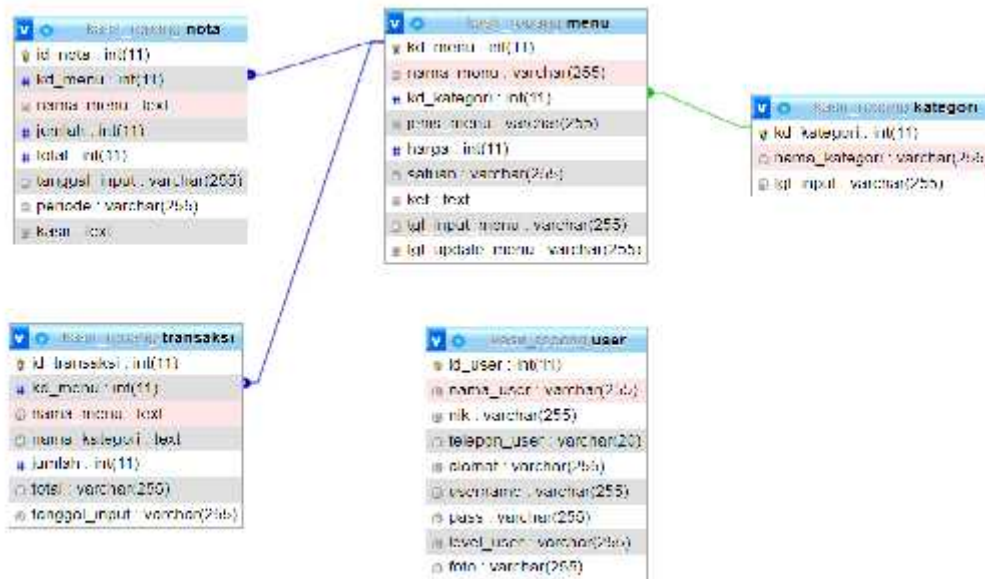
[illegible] nota
id_nota : int(11)
kd_menu : int(11)
nama_menu : text
jumlah : int(11)
total : int(11)
tanggal_input : varchar(255)
periode : varchar(255)
kasir : text

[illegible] menu
kd_menu : int(11)
nama_menu : varchar(255)
kd_kategori : int(11)
jenis_menu : varchar(255)
harga : int(11)
satuan : varchar(255)
ket : text
tgl_input_menu : varchar(255)
tgl_update_menu : varchar(255)

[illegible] kategori
kd_kategori : int(11)
nama_kategori : varchar(255
tgl_input : varchar(255)

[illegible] transaksi
id_transaksi : int(11)
kd_menu : int(11)
nama_menu : text
nama_kategori : text
jumlah : int(11)
total : varchar(255)
tanggal_input : varchar(255)

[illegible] user
id_user : int(11)
nama_user : varchar(255)
nik : varchar(255)
telepon_user : varchar(20)
alamat : varchar(255)
username : varchar(255)
pass : varchar(255)
level_user : varchar(255)
foto : varchar(255)